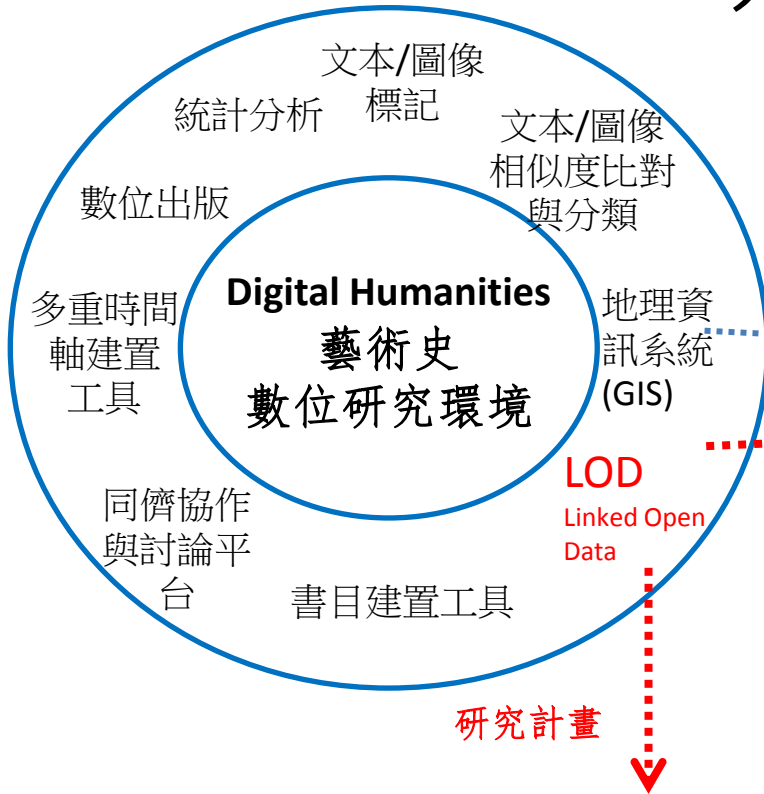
文本/圖像標記

統計分析

文本/圖像相似度比對與分類

數位出版

Digital Humanities
藝術史
數位研究環境

多重時間軸建置工具

地理資訊系統 (GIS)

LOD
Linked Open Data

同儕協作與討論平台

書目建置工具

研究計畫